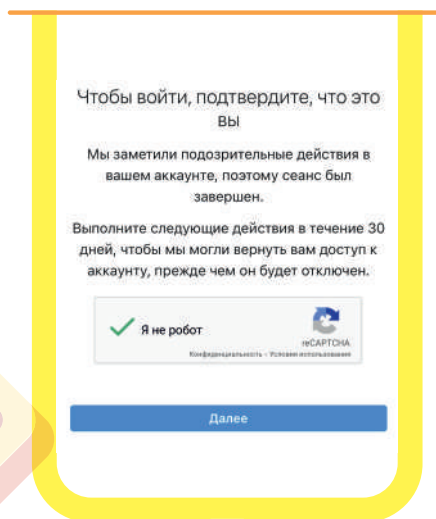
Чтобы войти, подтвердите, что это вы

Мы заметили подозрительные действия в вашем аккаунте, поэтому сеанс был завершен.

Выполните следующие действия в течение 30 дней, чтобы мы могли вернуть вам доступ к аккаунту, прежде чем он будет отключен.

Я не робот

reCAPTCHA
Конфиденциальность - Условия использования

Далее